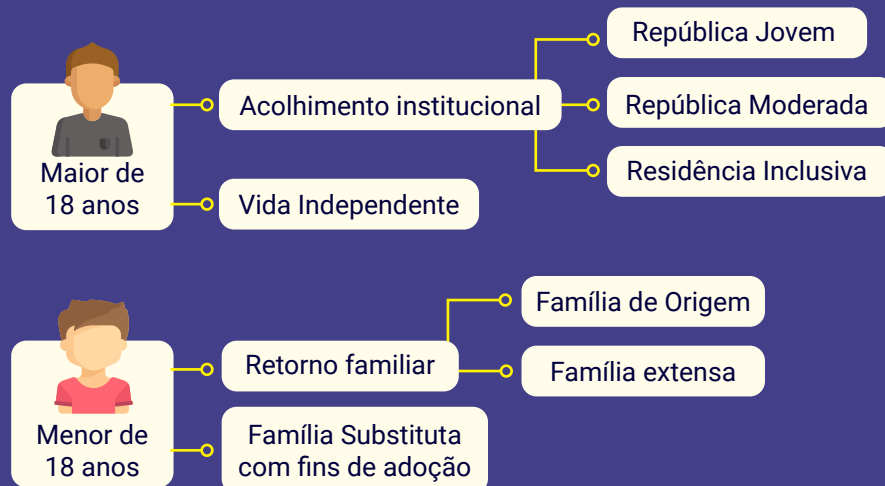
Maior de 18 anos

Acolhimento institucional

República Jovem

República Moderada

Residência Inclusiva

Vida Independente

Menor de 18 anos

Retorno familiar

Família de Origem

Família extensa

Família Substituta com fins de adoção